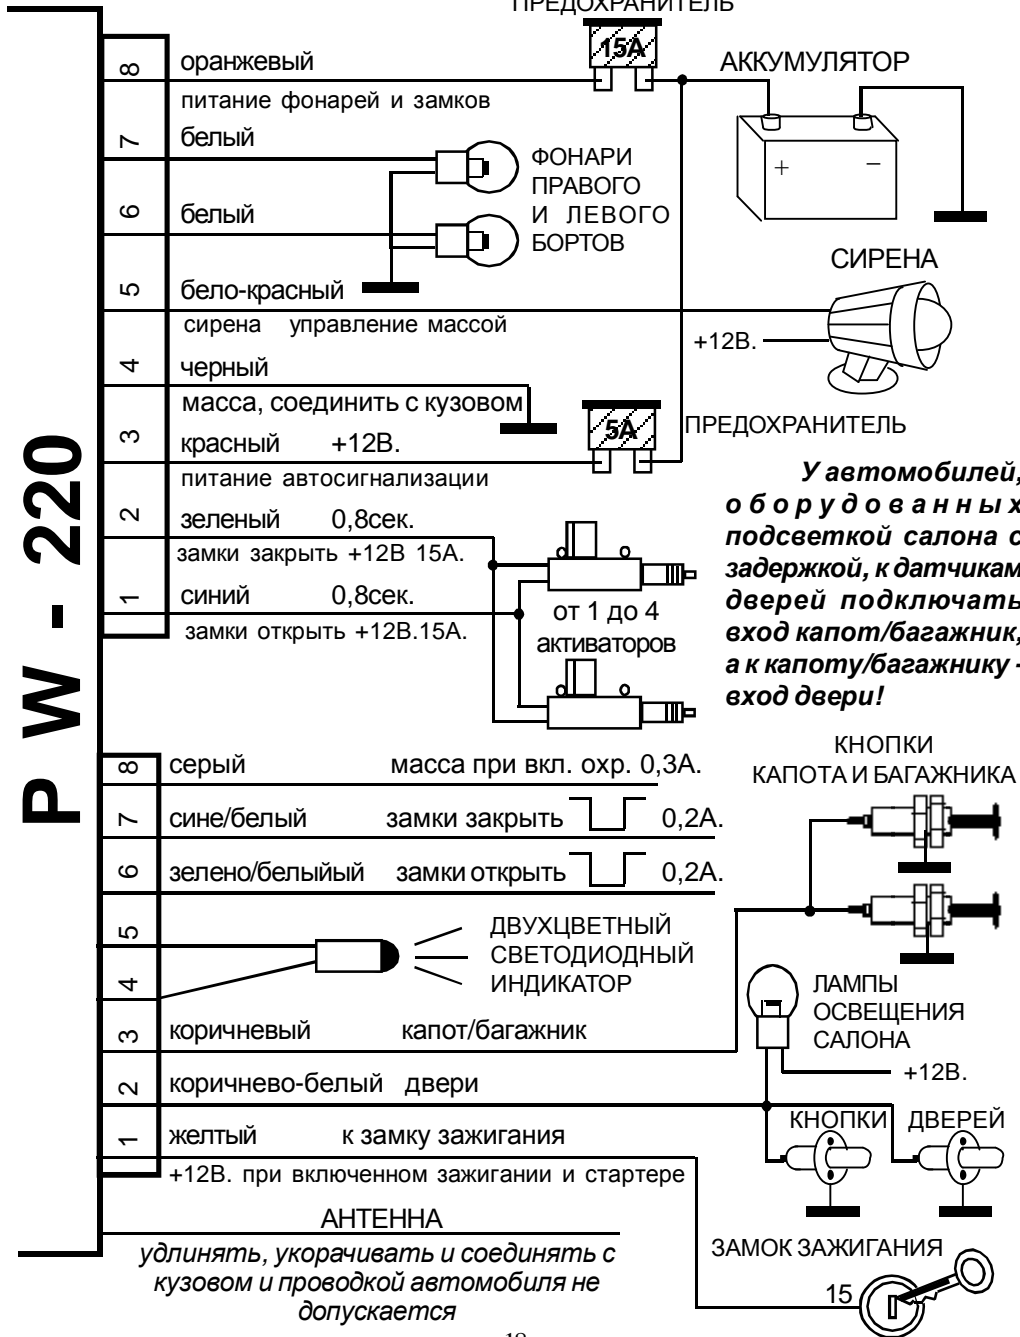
ПРЕДОХРАНИТЕЛЬ

PW - 220

8 оранжевый
15A
АККУМУЛЯТОР
питание фонарей и замков
7 белый
ФОНАРИ ПРАВОГО И ЛЕВОГО БОРТОВ
+ −
6 белый
5 бело-красный
СИРЕНА
сирена управление массой
+12В.
4 черный
масса, соединить с кузовом
5A
ПРЕДОХРАНИТЕЛЬ
3 красный +12В.
питание автосигнализации
2 зеленый 0,8сек.
замки закрыть +12В 15А.
1 синий 0,8сек.
замки открыть +12В.15А.
от 1 до 4 активаторов

У автомобилей, оборудованных подсветкой салона с задержкой, к датчикам дверей подключать вход капот/багажник, а к капоту/багажнику - вход двери!

8 серый масса при вкл. охр. 0,3А.
КНОПКИ КАПОТА И БАГАЖНИКА
7 сине/белый замки закрыть 0,2А.
6 зелено/белыйый замки открыть 0,2А.
5
ДВУХЦВЕТНЫЙ СВЕТОДИОДНЫЙ ИНДИКАТОР
4
ЛАМПЫ ОСВЕЩЕНИЯ САЛОНА
3 коричневый капот/багажник
+12В.
2 коричнево-белый двери
КНОПКИ ДВЕРЕЙ
1 желтый к замку зажигания
+12В. при включенном зажигании и стартере
АНТЕННА
удлинять, укорачивать и соединять с кузовом и проводкой автомобиля не допускается
ЗАМОК ЗАЖИГАНИЯ
15
18